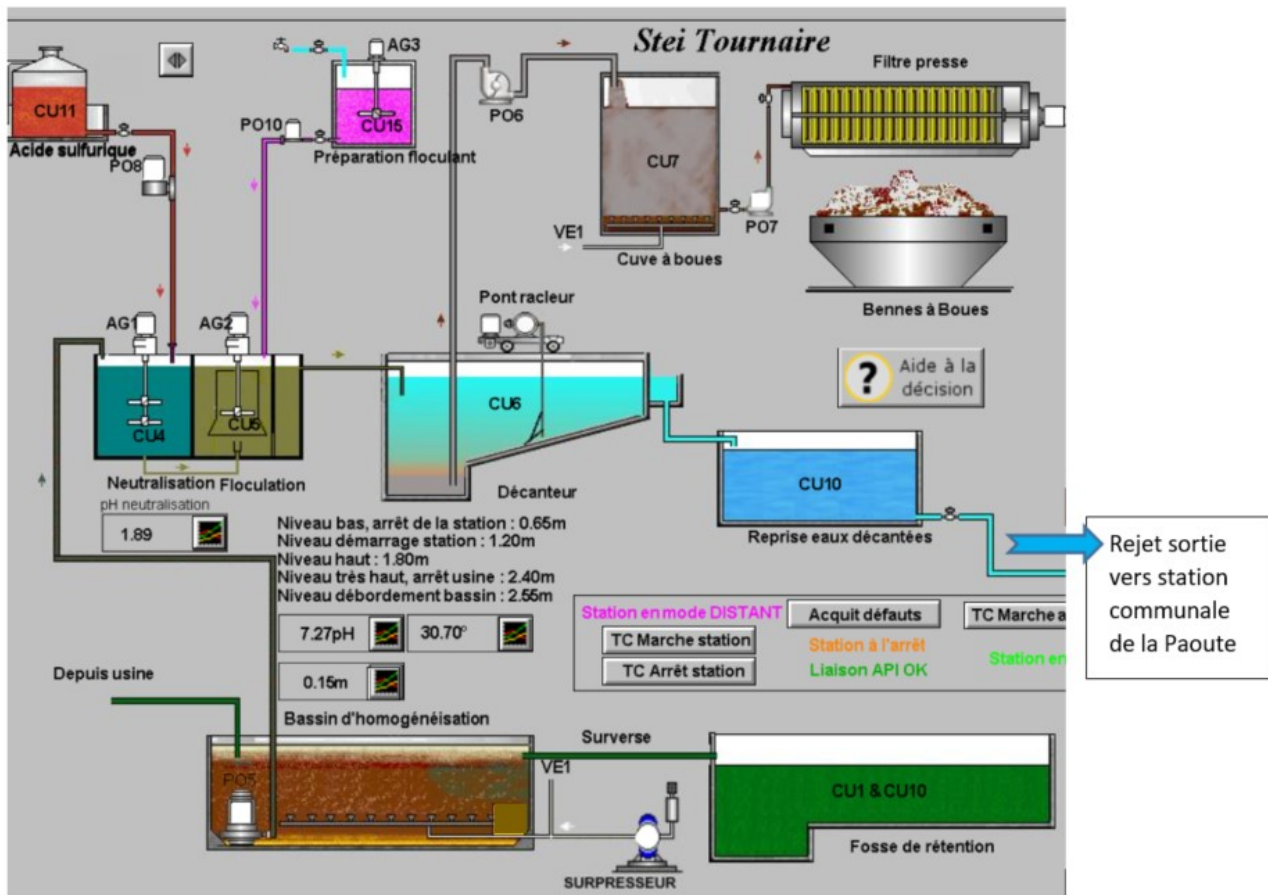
Stei Tournaire

CU11

Acide sulfurique

PO8

AG3

PO10

CU15

Préparation floculant

PO6

CU7

VE1

Cuve à boues

PO7

Filtre presse

Bennes à Boues

AG1

AG2

CU4

CU5

Neutralisation

Floculation

pH neutralisation

1.89

Pont racleur

CU6

Décanteur

Aide à la décision

CU10

Reprise eaux décantées

Rejet sortie vers station communale de la Paoute

Niveau bas, arrêt de la station : 0.65m
Niveau démarrage station : 1.20m
Niveau haut : 1.80m
Niveau très haut, arrêt usine : 2.40m
Niveau débordement bassin : 2.55m

7.27pH

30.70°

0.15m

Station en mode DISTANT

Acquit défauts

TC Marche a

TC Marche station

Station à l'arrêt

TC Arrêt station

Liaison API OK

Station en

Depuis usine

Bassin d'homogénéisation

PO5

VE1

Surverse

CU1 & CU10

Fosse de rétention

SURPRESSEUR